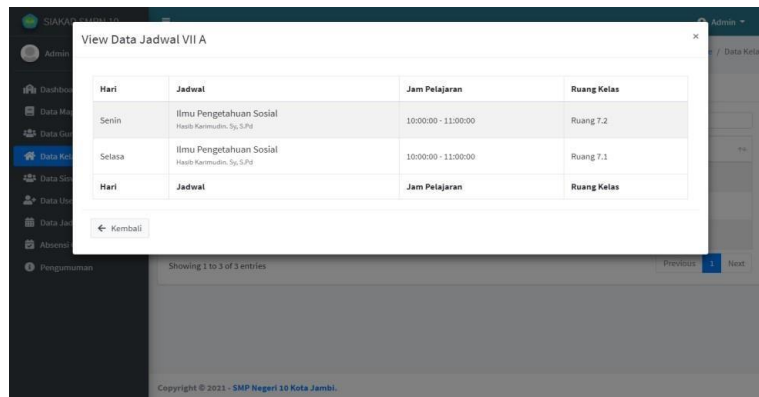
SIAKAD SMPN 10

Admin

Dashboard
Data Ma
Data Gu
Data Kel
Data Sis
Data Use
Data Jad
Absensi
Pengumuman

Admin

/ Data Kela

View Data Jadwal VII A

×

| Hari | Jadwal | Jam Pelajaran | Ruang Kelas |
|---|---|---|---|
| Senin | Ilmu Pengetahuan Sosial<br>Hasib Karimudin. Sy, S.Pd | 10:00:00 - 11:00:00 | Ruang 7.2 |
| Selasa | Ilmu Pengetahuan Sosial<br>Hasib Karimudin. Sy, S.Pd | 10:00:00 - 11:00:00 | Ruang 7.1 |
| Hari | Jadwal | Jam Pelajaran | Ruang Kelas |

← Kembali

Showing 1 to 3 of 3 entries

Previous 1 Next

Copyright © 2021 - SMP Negeri 10 Kota Jambi.